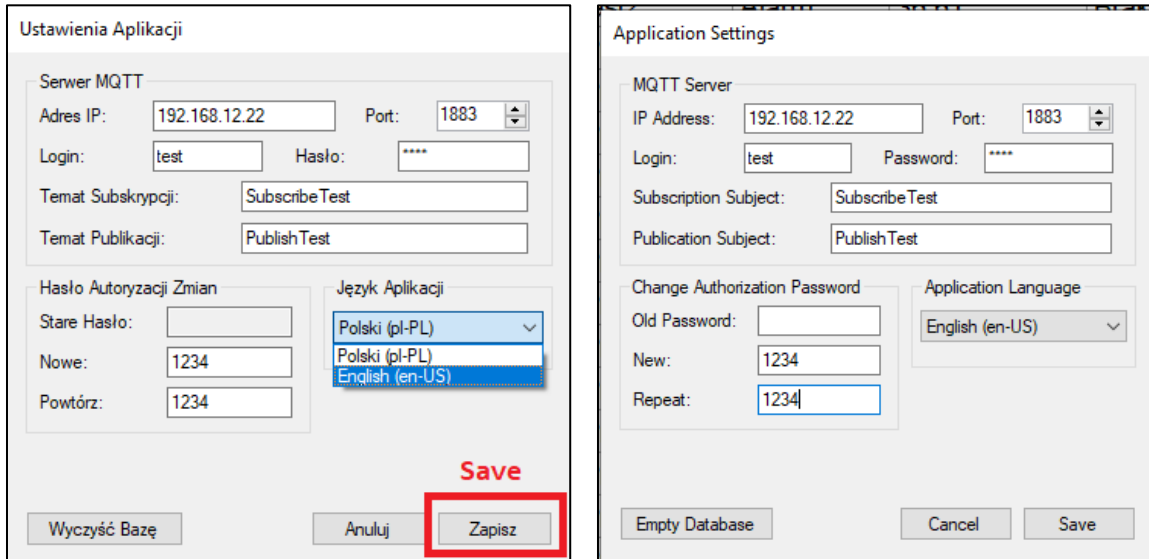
Ustawienia Aplikacji

Serwer MQTT

Adres IP: 192.168.12.22 Port: 1883

Login: test Hasło: ****

Temat Subskrypcji: SubscribeTest

Temat Publikacji: PublishTest

Hasło Autoryzacji Zmian

Stare Hasło:

Nowe: 1234

Powtórz: 1234

Język Aplikacji

Polski (pl-PL)

Polski (pl-PL)

English (en-US)

Save

Wyczyść Bazę

Anuluj

Zapisz

Application Settings

MQTT Server

IP Address: 192.168.12.22 Port: 1883

Login: test Password: ****

Subscription Subject: SubscribeTest

Publication Subject: PublishTest

Change Authorization Password

Old Password:

New: 1234

Repeat: 1234

Application Language

English (en-US)

Empty Database

Cancel

Save